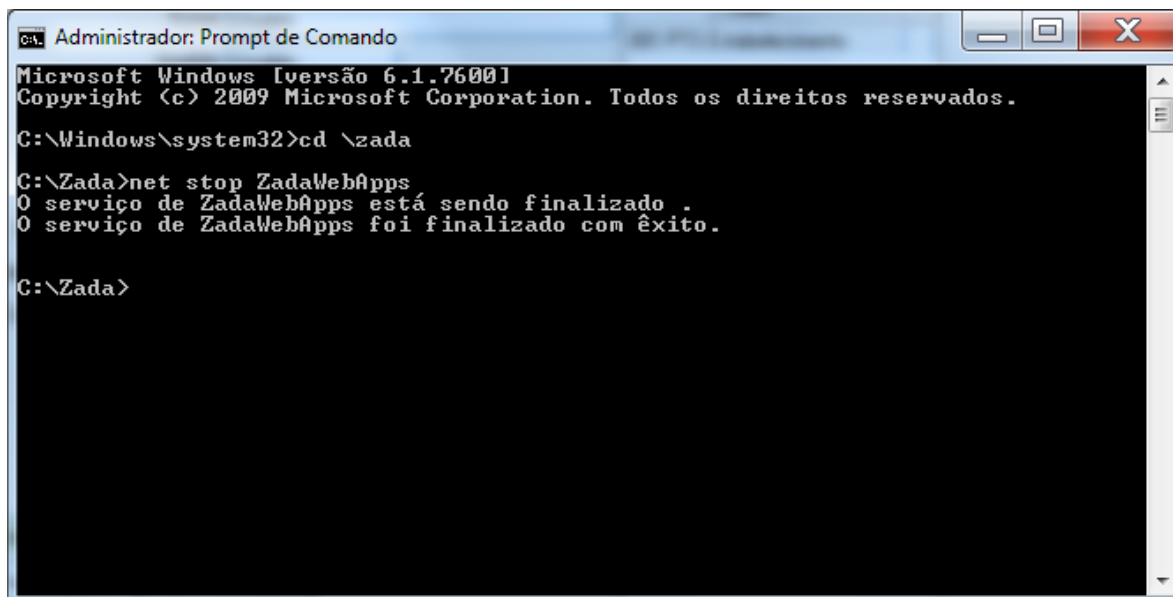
Administrador: Prompt de Comando

Microsoft Windows [versão 6.1.7600]
Copyright (c) 2009 Microsoft Corporation. Todos os direitos reservados.

C:\Windows\system32>cd \zada

C:\Zada>net stop ZadaWebApps
O serviço de ZadaWebApps está sendo finalizado .
O serviço de ZadaWebApps foi finalizado com êxito.

C:\Zada>